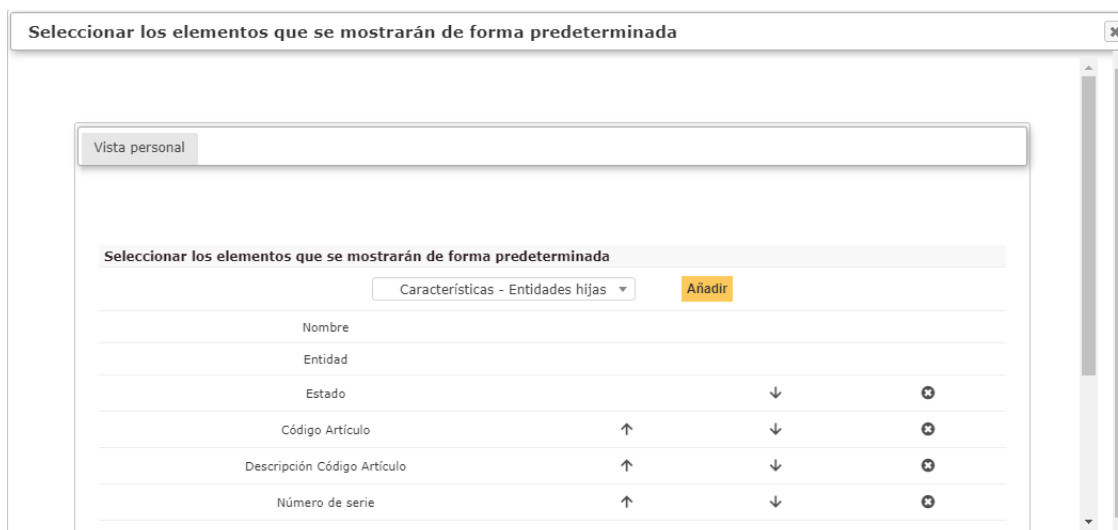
Seleccionar los elementos que se mostrarán de forma predeterminada

Vista personal

Seleccionar los elementos que se mostrarán de forma predeterminada

Características - Entidades hijas

Añadir

Nombre

Entidad

Estado

Código Artículo

Descripción Código Artículo

Número de serie